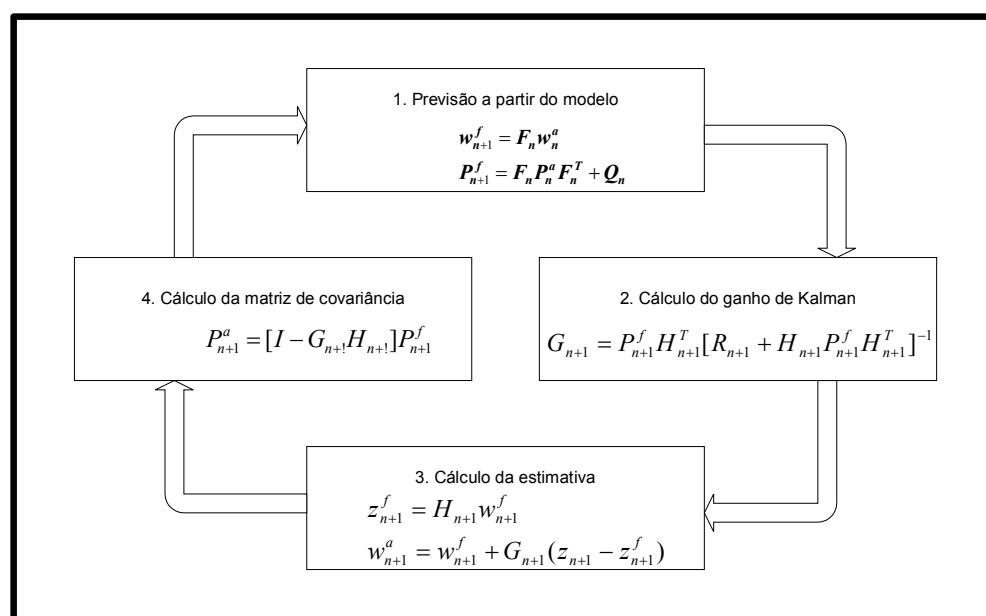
1. Previsão a partir do modelo

$w_{n+1}^{f} = F_n w_n^{a}$

$P_{n+1}^{f} = F_n P_n^{a} F_n^{T} + Q_n$

2. Cálculo do ganho de Kalman

$G_{n+1} = P_{n+1}^{f} H_{n+1}^{T} [R_{n+1} + H_{n+1} P_{n+1}^{f} H_{n+1}^{T}]^{-1}$

3. Cálculo da estimativa

$z_{n+1}^{f} = H_{n+1} w_{n+1}^{f}$

$w_{n+1}^{a} = w_{n+1}^{f} + G_{n+1}(z_{n+1} - z_{n+1}^{f})$

4. Cálculo da matriz de covariância

$P_{n+1}^{a} = [I - G_{n+!} H_{n+!}] P_{n+1}^{f}$